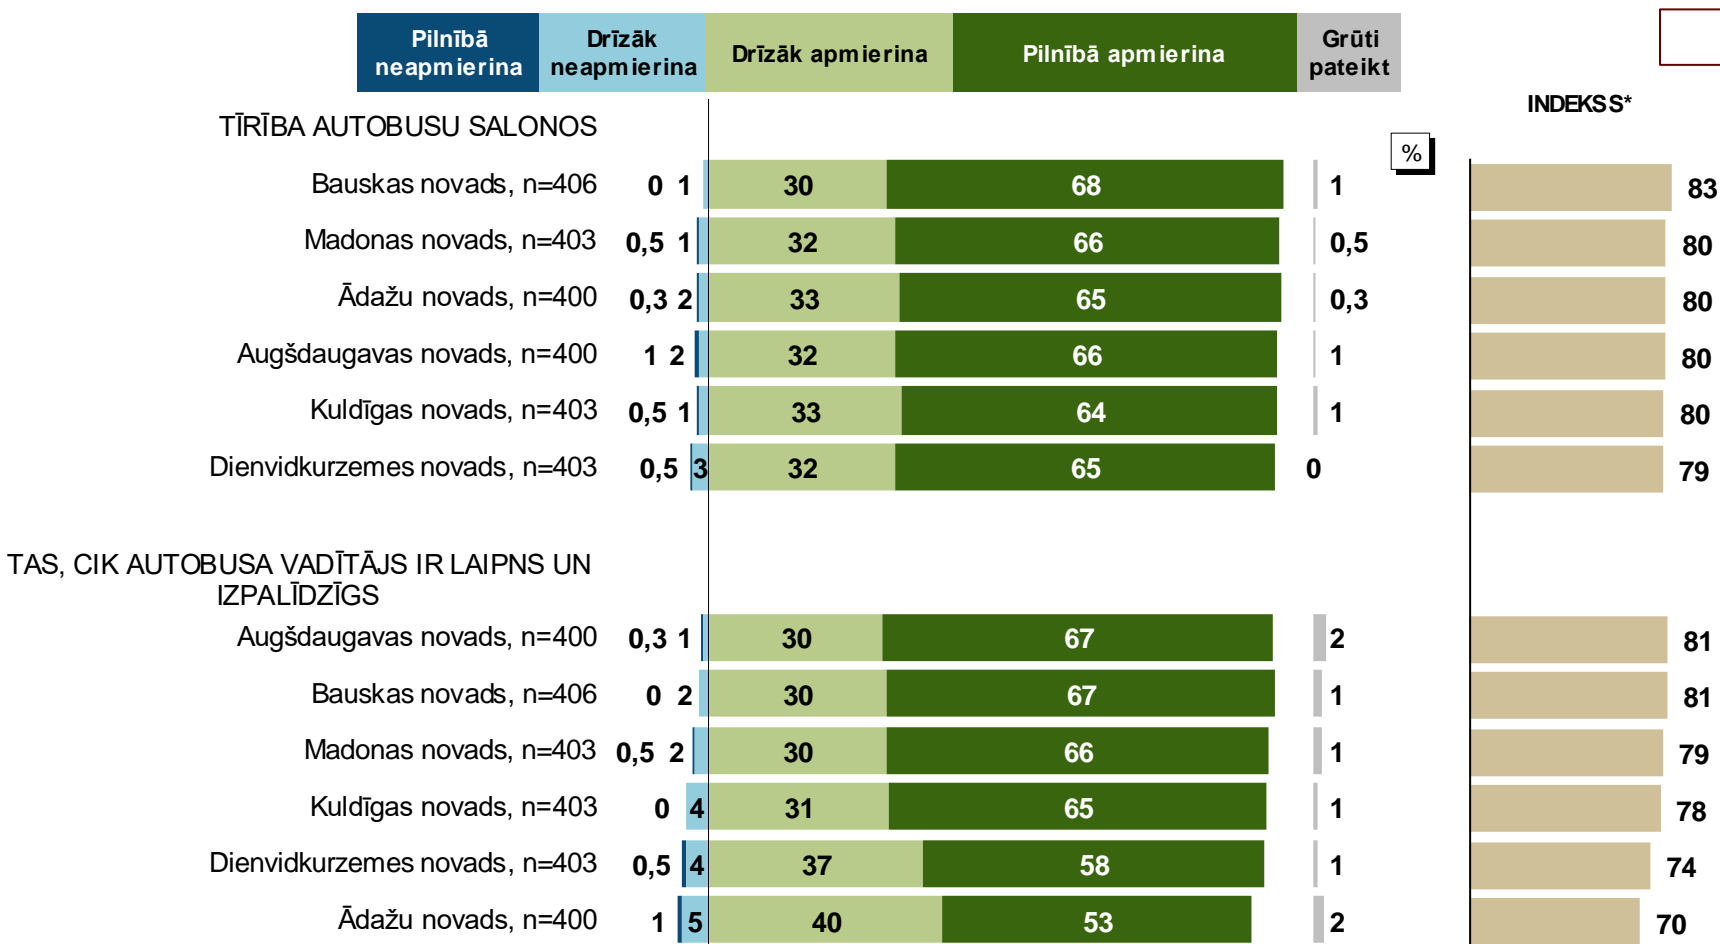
Pilnībā neapmierina | Drīzāk neapmierina | Drīzāk apmierina | Pilnībā apmierina | Grūti pateikt

INDEKSS*

TĪRĪBA AUTOBUSU SALONOS

%

Bauskas novads, n=406 0 1 30 68 1 83
Madonas novads, n=403 0,5 1 32 66 0,5 80
Ādažu novads, n=400 0,3 2 33 65 0,3 80
Augšdaugavas novads, n=400 1 2 32 66 1 80
Kuldīgas novads, n=403 0,5 1 33 64 1 80
Dienvidkurzemes novads, n=403 0,5 3 32 65 0 79

TAS, CIK AUTOBUSA VADĪTĀJS IR LAIPNS UN IZPALĪDZĪGS

Augšdaugavas novads, n=400 0,3 1 30 67 2 81
Bauskas novads, n=406 0 2 30 67 1 81
Madonas novads, n=403 0,5 2 30 66 1 79
Kuldīgas novads, n=403 0 4 31 65 1 78
Dienvidkurzemes novads, n=403 0,5 4 37 58 1 74
Ādažu novads, n=400 1 5 40 53 2 70